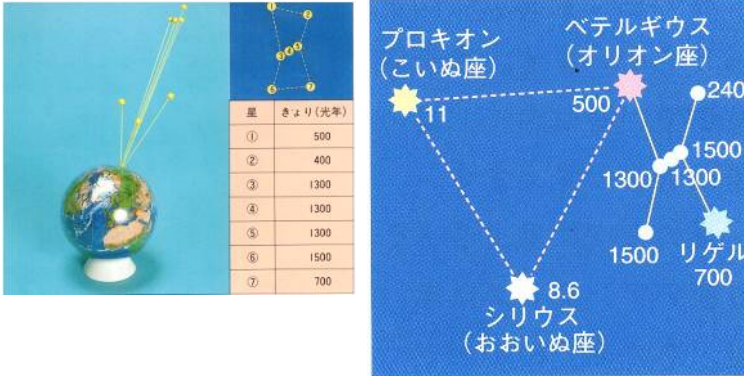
①
②
③ ④ ⑤
⑥ ⑦

| 星 | きょり(光年) |
|---|---|
| ① | 500 |
| ② | 400 |
| ③ | 1300 |
| ④ | 1300 |
| ⑤ | 1300 |
| ⑥ | 1500 |
| ⑦ | 700 |

プロキオン
(こいぬ座)
11

ベテルギウス
(オリオン座)
500

240
1500
1300
1300
1500
リゲル
700

8.6
シリウス
(おおいぬ座)